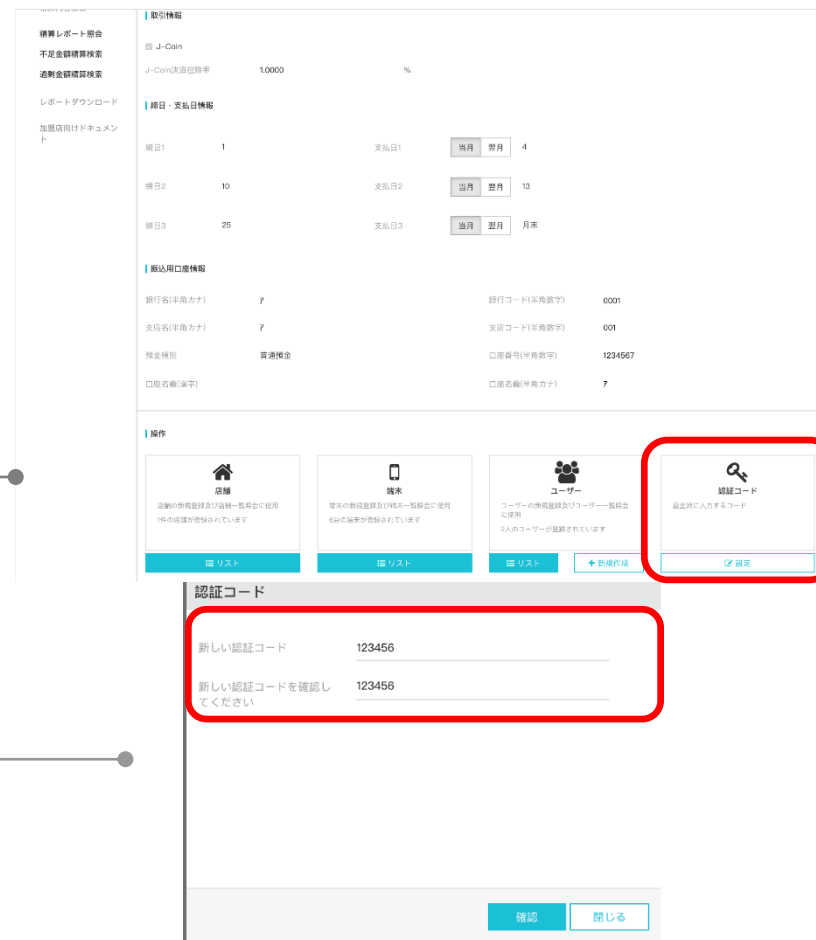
精算レポート照会
不足金額精算検索
過剰金額精算検索

レポートダウンロード

加盟店向けドキュメント

取引情報

J-Coin

J-Coin決済従量率 1.0000 %

締日・支払日情報

締日1 1 支払日1 当月 翌月 4

締日2 10 支払日2 当月 翌月 13

締日3 25 支払日3 当月 翌月 月末

振込用口座情報

銀行名(半角カナ) ｱ 銀行コード(半角数字) 0001

支店名(半角カナ) ｱ 支店コード(半角数字) 001

預金種別 普通預金 口座番号(半角数字) 1234567

口座名義(漢字) 口座名義(半角カナ) ｱ

操作

店舗
店舗の新規登録及び店舗一覧照会に使用
1件の店舗が登録されています
リスト

端末
端末の新規登録及び端末一覧照会に使用
6台の端末が登録されています
リスト

ユーザー
ユーザーの新規登録及びユーザー一覧照会に使用
2人のユーザーが登録されています
リスト
新規作成

認証コード
返金時に入力するコード
設定

認証コード

新しい認証コード 123456

新しい認証コードを確認してください 123456

確認 閉じる